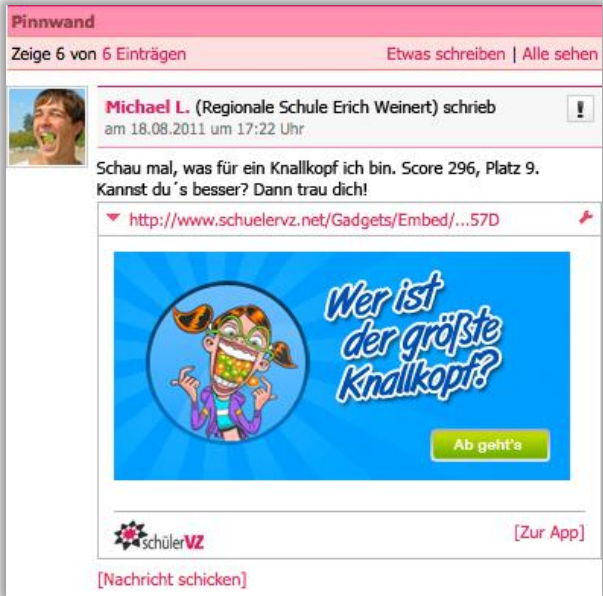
Pinnwand

Zeige 6 von 6 Einträgen

Etwas schreiben | Alle sehen

Michael L. (Regionale Schule Erich Weinert) schrieb
am 18.08.2011 um 17:22 Uhr

!

Schau mal, was für ein Knallkopf ich bin. Score 296, Platz 9. Kannst du´s besser? Dann trau dich!

http://www.schuelervz.net/Gadgets/Embed/...57D

Wer ist der größte Knallkopf?

Ab geht's

schülerVZ

[Zur App]

[Nachricht schicken]